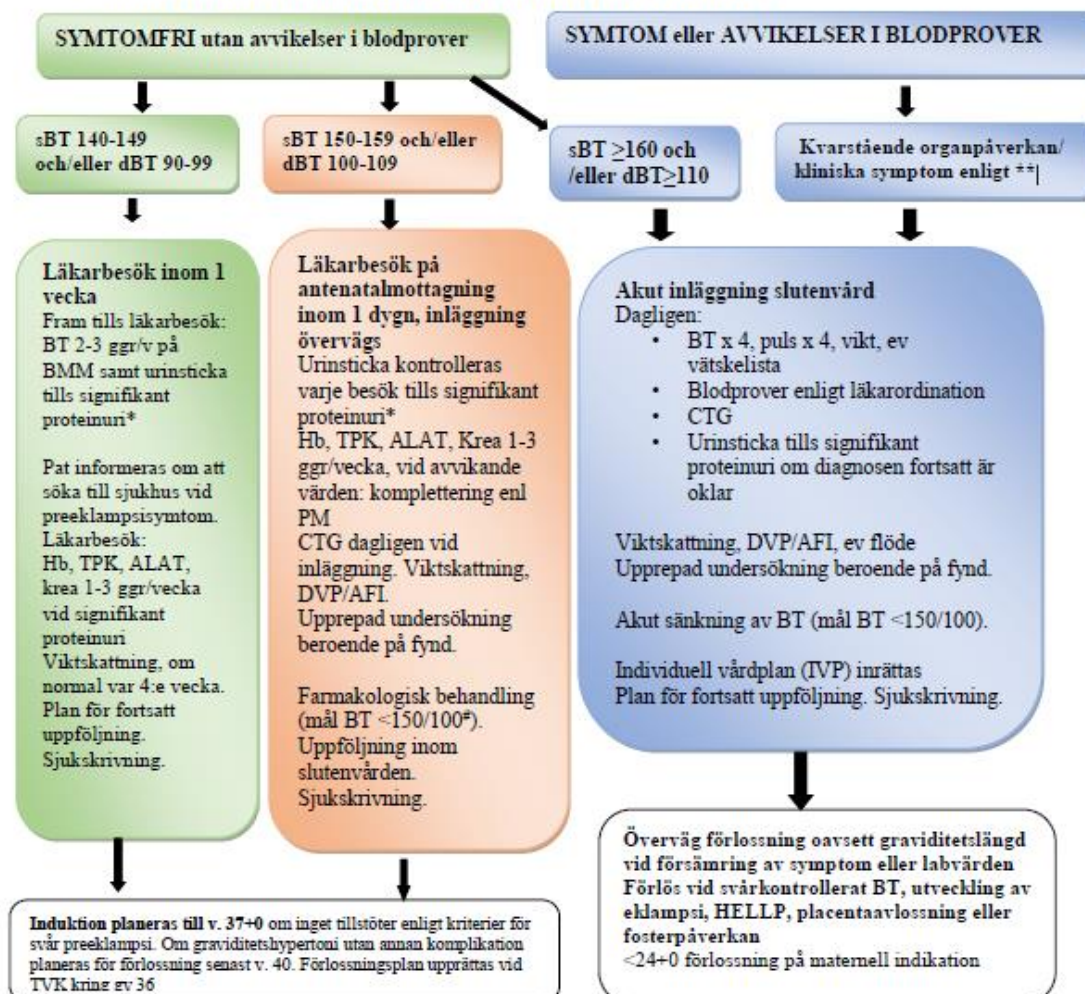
SYMTOMFRI utan avvikelser i blodprover

SYMTOM eller AVVIKELSER I BLODPROVER

sBT 140-149 och/eller dBT 90-99

sBT 150-159 och/eller dBT 100-109

sBT $\geq$160 och /eller dBT$\geq$110

Kvarstående organpåverkan/ kliniska symptom enligt **|

**Läkarbesök inom 1 vecka**
Fram tills läkarbesök: BT 2-3 ggr/v på BMM samt urinsticka tills signifikant proteinuri*

Pat informeras om att söka till sjukhus vid preeklampsisymtom.
Läkarbesök:
Hb, TPK, ALAT, krea 1-3 ggr/vecka vid signifikant proteinuri
Viktskattning, om normal var 4:e vecka.
Plan för fortsatt uppföljning.
Sjukskrivning.

**Läkarbesök på antenatalmottagning inom 1 dygn, inläggning övervägs**
Urinsticka kontrolleras varje besök tills signifikant proteinuri*
Hb, TPK, ALAT, Krea 1-3 ggr/vecka, vid avvikande värden: komplettering enl PM
CTG dagligen vid inläggning. Viktskattning, DVP/AFI.
Upprepad undersökning beroende på fynd.

Farmakologisk behandling (mål BT <150/100#).
Uppföljning inom slutenvården.
Sjukskrivning.

**Akut inläggning slutenvård**
Dagligen:
• BT x 4, puls x 4, vikt, ev vätskelista
• Blodprover enligt läkarordination
• CTG
• Urinsticka tills signifikant proteinuri om diagnosen fortsatt är oklar

Viktskattning, DVP/AFI, ev flöde
Upprepad undersökning beroende på fynd.

Akut sänkning av BT (mål BT <150/100).

Individuell vårdplan (IVP) inrättas
Plan för fortsatt uppföljning. Sjukskrivning.

**Indukltion planeras till v. 37+0** om inget tillstöter enligt kriterier för svår preeklampsi. Om graviditetshypertoni utan annan komplikation planeras för förlossning senast v. 40. Förlossningsplan upprättas vid TVK kring gv 36

**Överväg förlossning oavsett graviditetslängd vid försämring av symptom eller labvärden Förlös vid svårkontrollerat BT, utveckling av eklampsi, HELLP, placentaavlossning eller fosterpåverkan**
<24+0 förlossning på maternell indikation